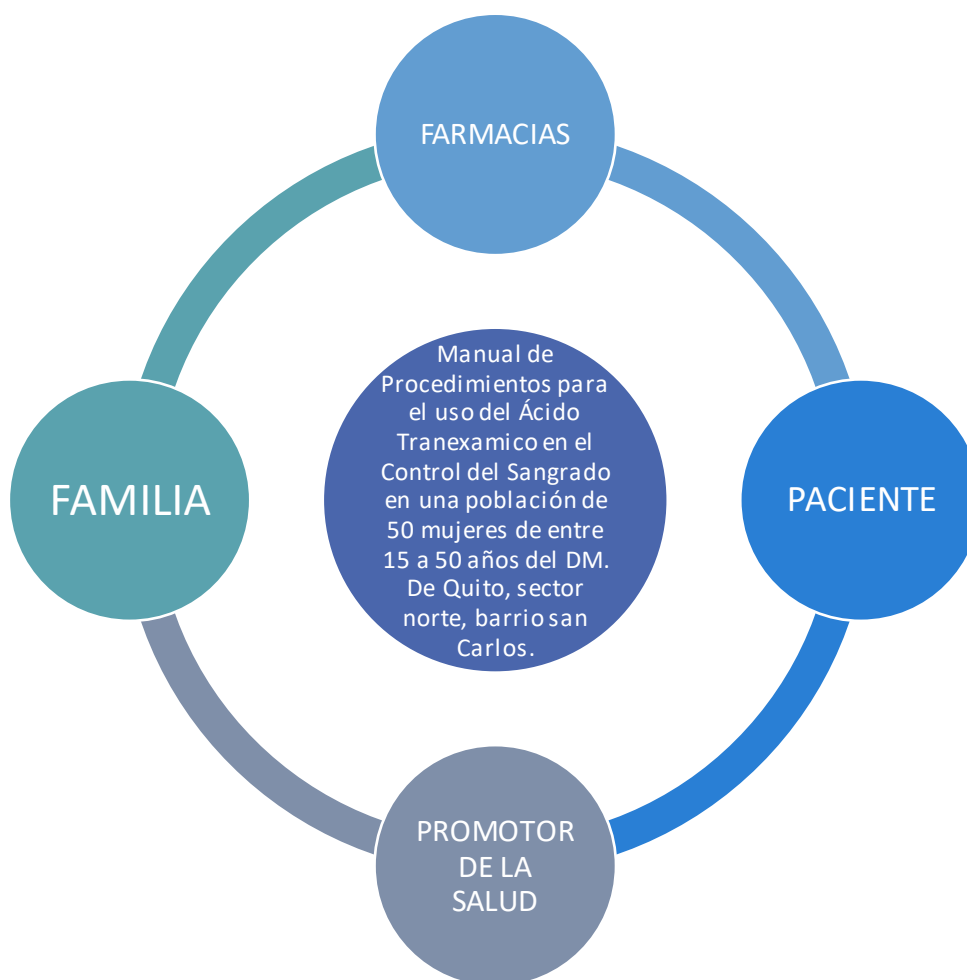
FARMACIAS

Manual de Procedimientos para el uso del Ácido Tranexamico en el Control del Sangrado en una población de 50 mujeres de entre 15 a 50 años del DM. De Quito, sector norte, barrio san Carlos.

FAMILIA

PACIENTE

PROMOTOR DE LA SALUD